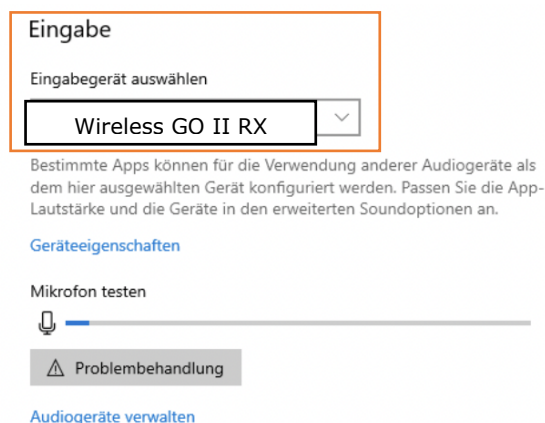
Eingabe

Eingabegerät auswählen

Wireless GO II RX

Bestimmte Apps können für die Verwendung anderer Audiogeräte als dem hier ausgewählten Gerät konfiguriert werden. Passen Sie die App-Lautstärke und die Geräte in den erweiterten Soundoptionen an.

Geräteeigenschaften

Mikrofon testen

⚠ Problembehandlung

Audiogeräte verwalten